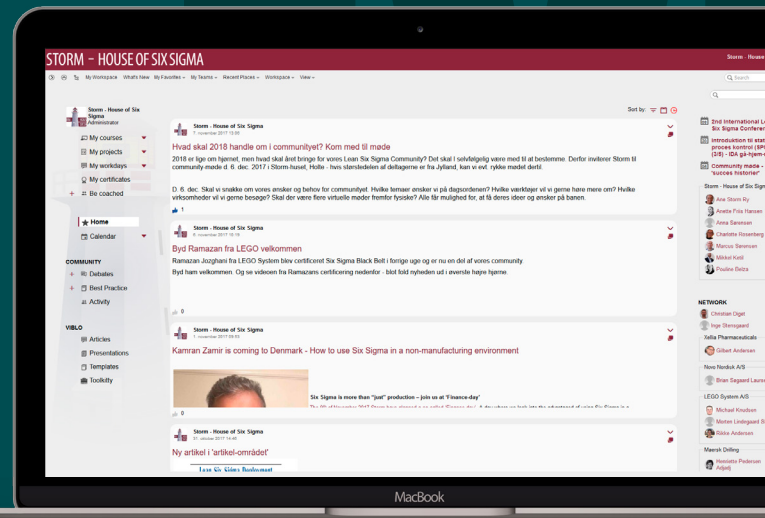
STORM – HOUSE OF SIX SIGMA

Storm - House

My Workspace What's New My Favorites My Teams Recent Places Workspace View

Search

Storm - House of Six Sigma
Administrator

My courses
My projects
My workdays
My certificates
Be coached

Home
Calendar

COMMUNITY
Debates
Best Practice
Activity

VIBLO
Articles
Presentations
Templates
Toolkity

Sort by:

Storm - House of Six Sigma
7. november 2017 15:00

Hvad skal 2018 handle om i communityet? Kom med til møde

2018 er lige om hjørnet, men hvad skal året bringe for vores Lean Six Sigma Community? Det skal I selvfølgelig være med til at bestemme. Derfor inviterer Storm til community-møde d. 6. dec. 2017 i Storm-huset, Holte - hvis størstedelen af deltagerne er fra Jylland, kan vi evt. rykke mødet derbl.

D. 6. dec. Skal vi snakke om vores ønsker og behov for communityet. Hvilke temaer ønsker vi på dagsordenen? Hvilke værktøjer vil vi gerne høre mere om? Hvilke virksomheder vil vi gerne besøge? Skal der være flere virtuelle møder fremfor fysiske? Alle får mulighed for, at få deres ideer og ønsker på banen.

1

Storm - House of Six Sigma
8. november 2017 15:16

Byd Ramazan fra LEGO velkommen

Ramazan Jozghani fra LEGO System blev certificeret Six Sigma Black Belt i forrige uge og er nu en del af vores community.
Byd ham velkommen. Og se videoen fra Ramazans certificering nedenfor - blot fold nyheden ud i øverste højre hjørne.

0

Storm - House of Six Sigma
1. november 2017 09:53

Kamran Zamir is coming to Denmark - How to use Six Sigma in a non-manufacturing environment

Six Sigma is more than "just" production – join us at 'Finance-day'

0

Storm - House of Six Sigma
31. oktober 2017 14:46

Ny artikel i 'artikel-området'

Lean Six Sigma Deployment

2nd International Lean Six Sigma Conference
Introduktion til statistisk proces kontrol (SPC) (3/5) - IDA gå-hjem-
Community møde - 'succes historier'

Storm - House of Six Sigma
Ane Storm Ry
Anette Friis Hansen
Anna Sørensen
Charlotte Rosenberg
Marcus Sørensen
Mikkel Kold
Pouline Beiza

NETWORK
Christian Ogel
Inge Stensgaard
Xellia Pharmaceuticals
Gilbert Andersen
Novo Nordisk A/S
Brian Søgaard Laursen
LEGO System A/S
Michael Knudsen
Morten Lindegaard
Rikke Andersen
Maersk Drilling
Henriette Pedersen
Adjelj

MacBook